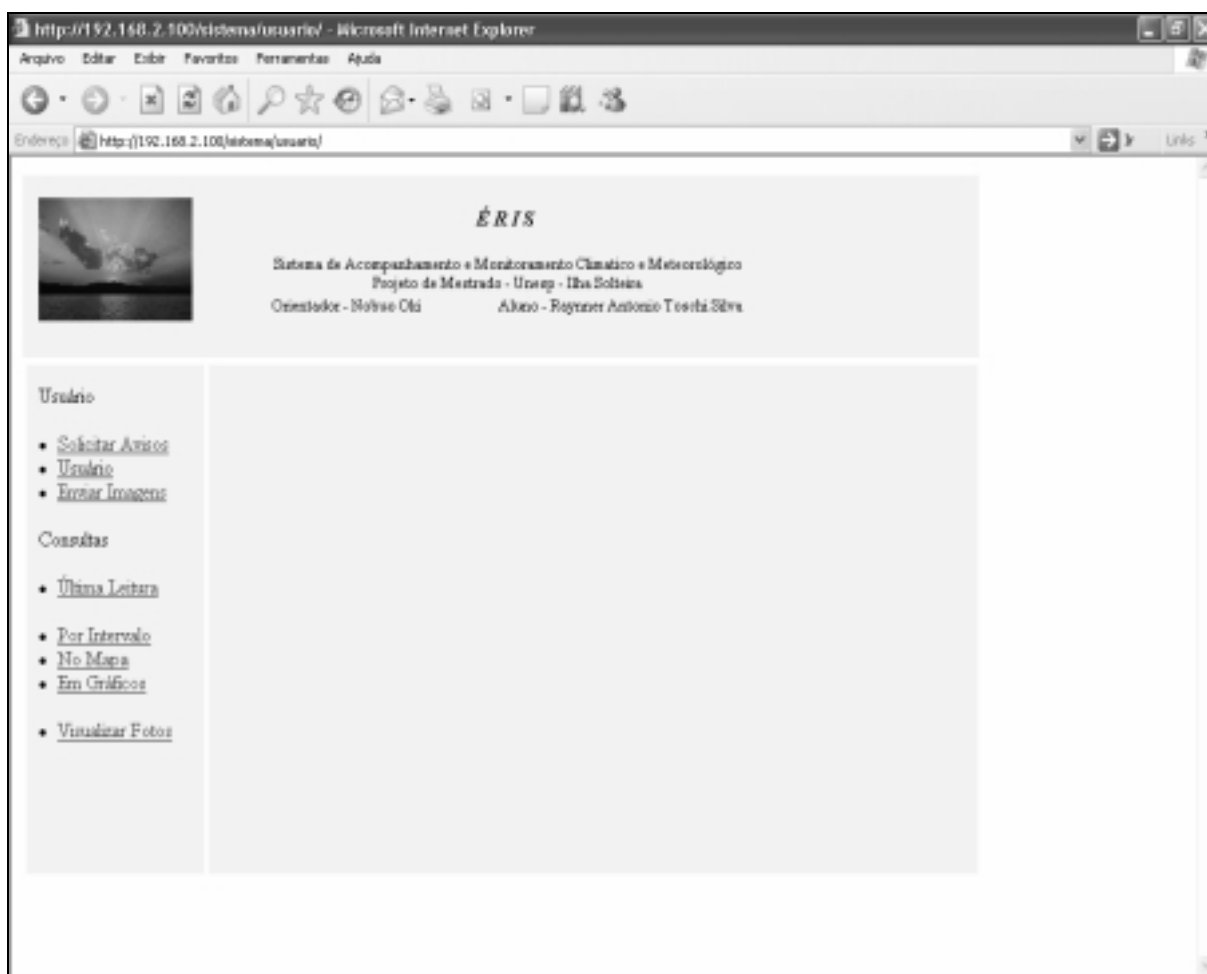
http://192.168.2.100/sistema/usuario/ - Microsoft Internet Explorer

Arquivo Editar Exibir Favoritos Ferramentas Ajuda

Endereço http://192.168.2.100/sistema/usuario/

Links

ÉRIS

Sistema de Acompanhamento e Monitoramento Climatico e Meteorológico
Projeto de Mestrado - Unesp - Ilha Solteira
Orientador - Nobuo Oki Aluno - Reynner Antonio Toschi Silva

Usuário

- Solicitar Avisos
- Usuário
- Enviar Imagens

Consultas

- Última Leitura

- Por Intervalo
- No Mapa
- Em Gráficos

- Visualizar Fotos